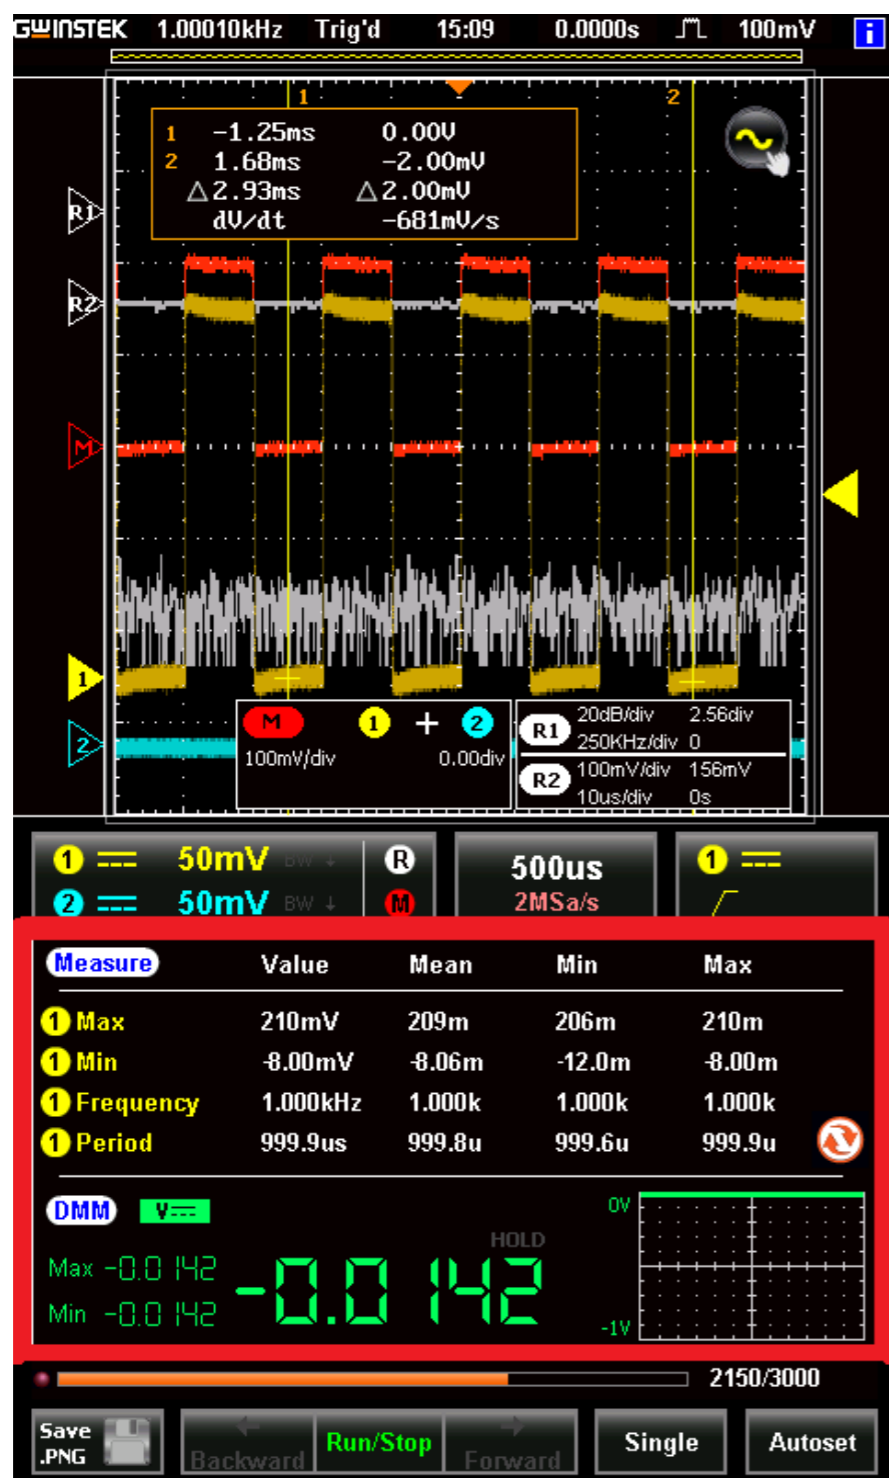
GWINSTEK 1.00010kHz Trig'd 15:09 0.0000s 100mV i

1 2

1 -1.25ms 0.00V
2 1.68ms -2.00mV
△2.93ms △2.00mV
dV/dt -681mV/s

R1
R2
M
1
2

M 1 + 2
100mV/div 0.00div

R1 20dB/div 2.56div
250KHz/div 0
R2 100mV/div 156mV
10us/div 0s

1 50mV BW
2 50mV BW
R
M
500us
2MSa/s
1

| Measure | Value | Mean | Min | Max |
|---|---|---|---|---|
| 1 Max | 210mV | 209m | 206m | 210m |
| 1 Min | -8.00mV | -8.06m | -12.0m | -8.00m |
| 1 Frequency | 1.000kHz | 1.000k | 1.000k | 1.000k |
| 1 Period | 999.9us | 999.8u | 999.6u | 999.9u |

DMM V
0V
HOLD
Max -0.0142
Min -0.0142
-0.0142
-1V

2150/3000

Save .PNG
Backward
Run/Stop
Forward
Single
Autoset